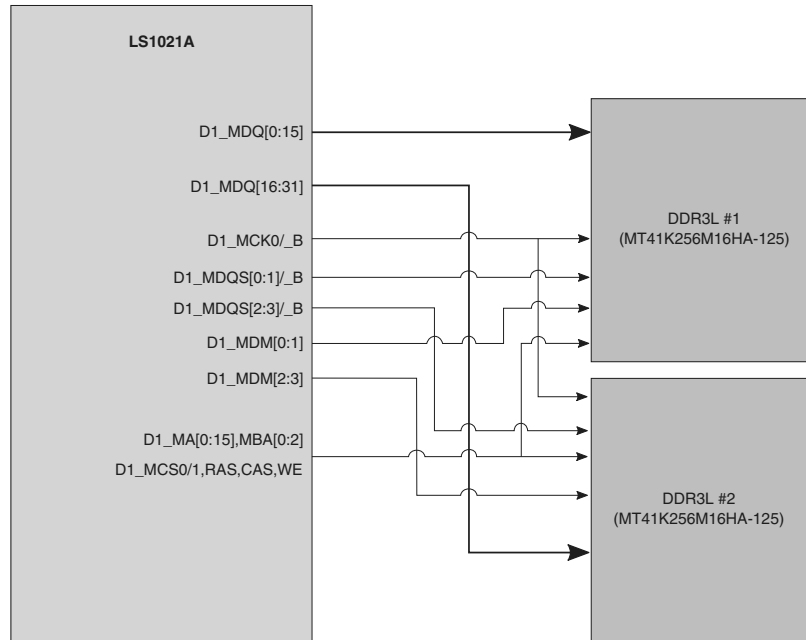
LS1021A

D1_MDQ[0:15]

D1_MDQ[16:31]

D1_MCK0/_B

D1_MDQS[0:1]/_B

D1_MDQS[2:3]/_B

D1_MDM[0:1]

D1_MDM[2:3]

D1_MA[0:15],MBA[0:2]
D1_MCS0/1,RAS,CAS,WE

DDR3L #1
(MT41K256M16HA-125)

DDR3L #2
(MT41K256M16HA-125)